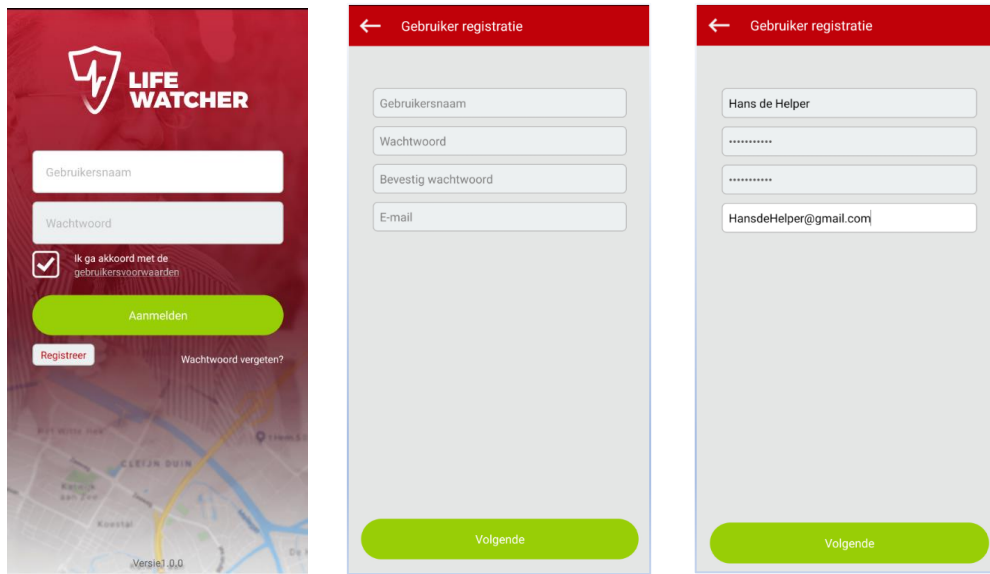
LIFE WATCHER

Gebruikersnaam

Wachtwoord

Ik ga akkoord met de gebruikersvoorwaarden

Aanmelden

Registreer

Wachtwoord vergeten?

CLEIJN DUIN

Versie1.0.0

Gebruiker registratie

Gebruikersnaam

Wachtwoord

Bevestig wachtwoord

E-mail

Volgende

Gebruiker registratie

Hans de Helper

••••••••••

••••••••••

HansdeHelper@gmail.com

Volgende